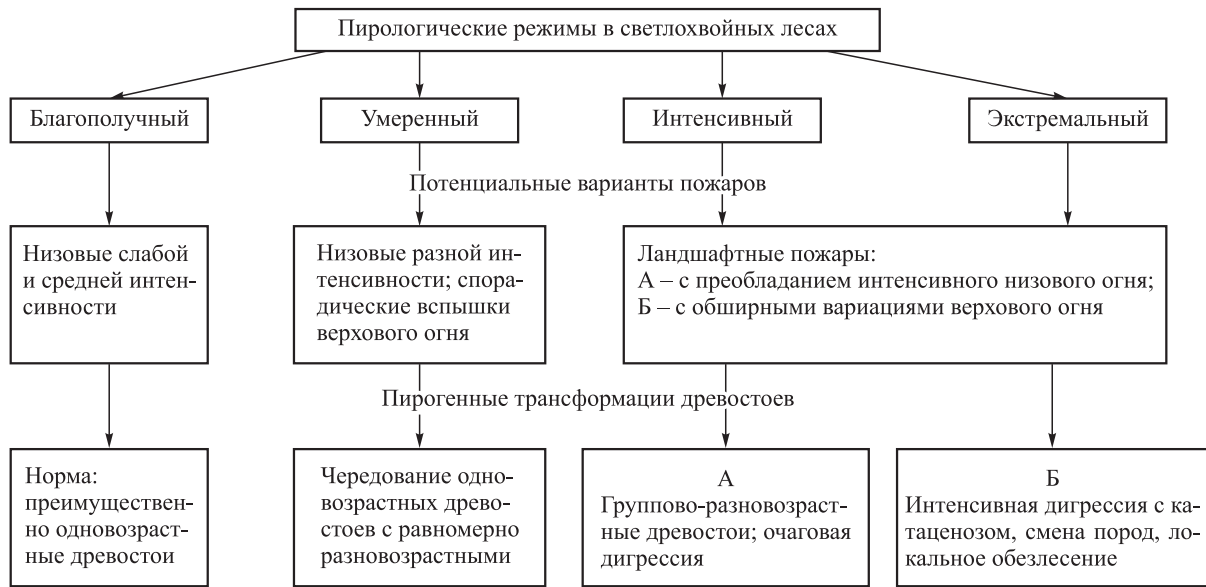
Пирологические режимы в светлохвойных лесах

Благополучный

Умеренный

Интенсивный

Экстремальный

Потенциальные варианты пожаров

Низовые слабой и средней интенсивности

Низовые разной интенсивности; спорадические вспышки верхового огня

Ландшафтные пожары:
А – с преобладанием интенсивного низового огня;
Б – с обширными вариациями верхового огня

Пирогенные трансформации древостоев

Норма: преимущественно одновозрастные древостои

Чередование одновозрастных древостоев с равномерно разновозрастными

А
Группово-разновозрастные древостои; очаговая дигрессия

Б
Интенсивная дигрессия с катаценозом, смена пород, локальное обезлесение